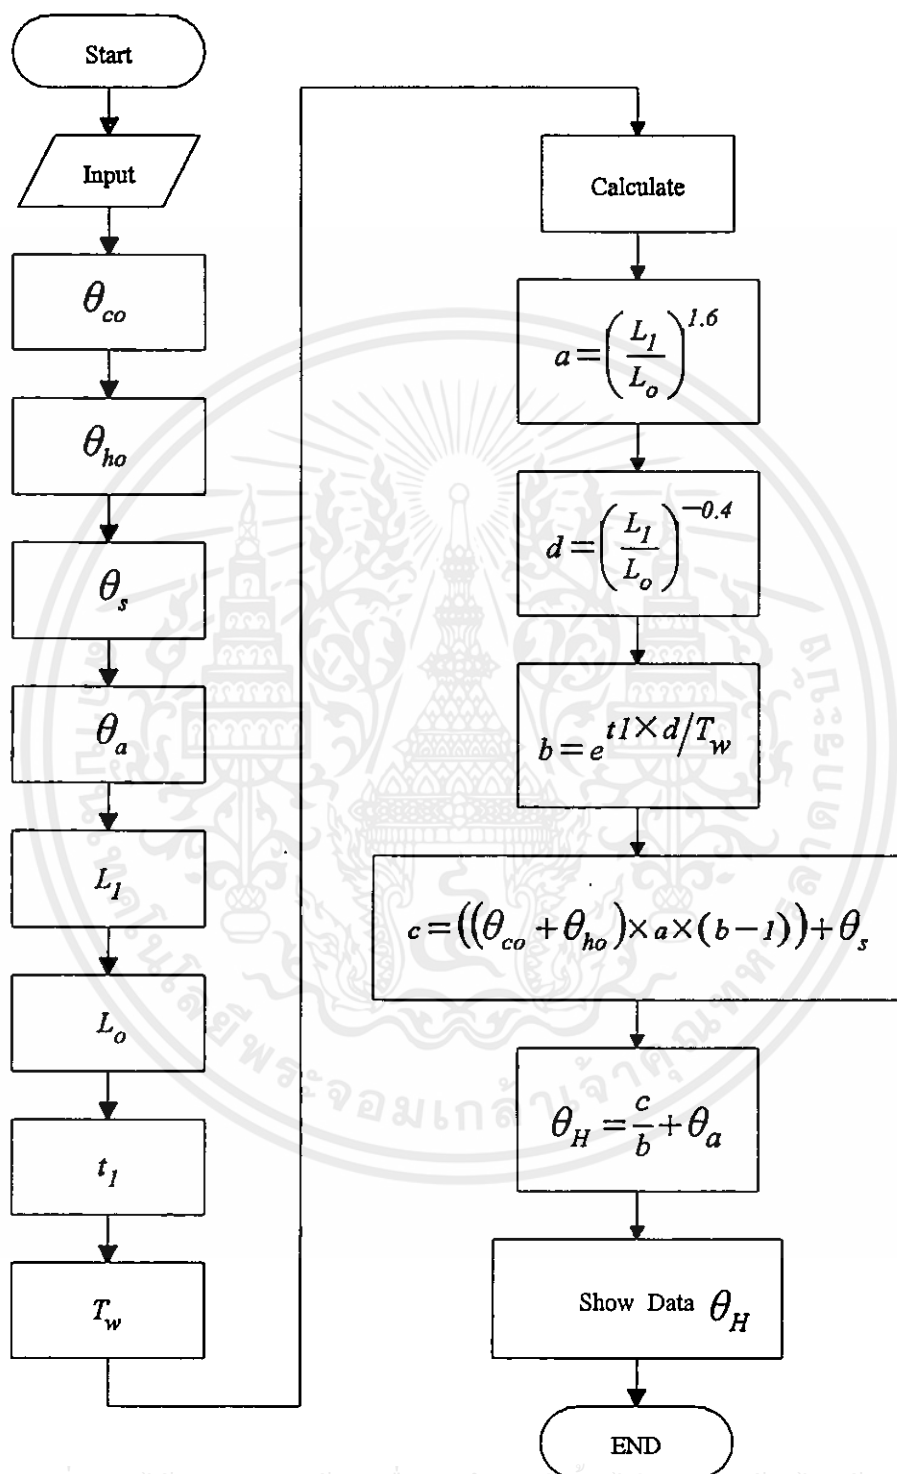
Start

Input

$\theta_{co}$

$\theta_{ho}$

$\theta_{s}$

$\theta_{a}$

$L_1$

$L_o$

$t_1$

$T_w$

Calculate

$a=\left(\frac{L_1}{L_o}\right)^{1.6}$

$d=\left(\frac{L_1}{L_o}\right)^{-0.4}$

$b=e^{t1\times d/T_w}$

$c=\left(\left(\theta_{co}+\theta_{ho}\right)\times a\times(b-1)\right)+\theta_s$

$\theta_H=\frac{c}{b}+\theta_a$

Show Data $\theta_H$

END